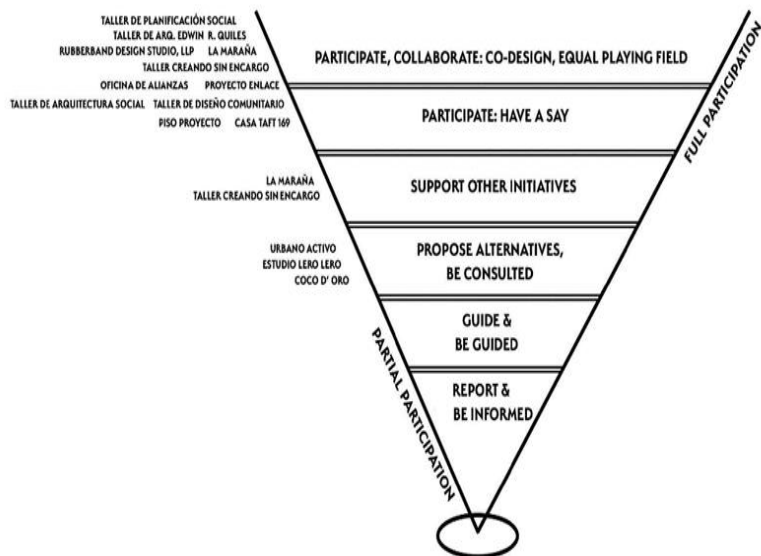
TALLER DE PLANIFICACIÓN SOCIAL
TALLER DE ARQ. EDWIN R. QUILES
RUBBERBAND DESIGN STUDIO, LLP LA MARAÑA
TALLER CREANDO SIN ENCARGO
OFICINA DE ALIANZAS PROYECTO ENLACE
TALLER DE ARQUITECTURA SOCIAL TALLER DE DISEÑO COMUNITARIO
PISO PROYECTO CASA TAFT 169

PARTICIPATE, COLLABORATE: CO-DESIGN, EQUAL PLAYING FIELD

PARTICIPATE: HAVE A SAY

LA MARAÑA
TALLER CREANDO SIN ENCARGO

SUPPORT OTHER INITIATIVES

URBANO ACTIVO
ESTUDIO LERO LERO
COCO D' ORO

PROPOSE ALTERNATIVES, BE CONSULTED

GUIDE & BE GUIDED

REPORT & BE INFORMED

FULL PARTICIPATION

PARTIAL PARTICIPATION